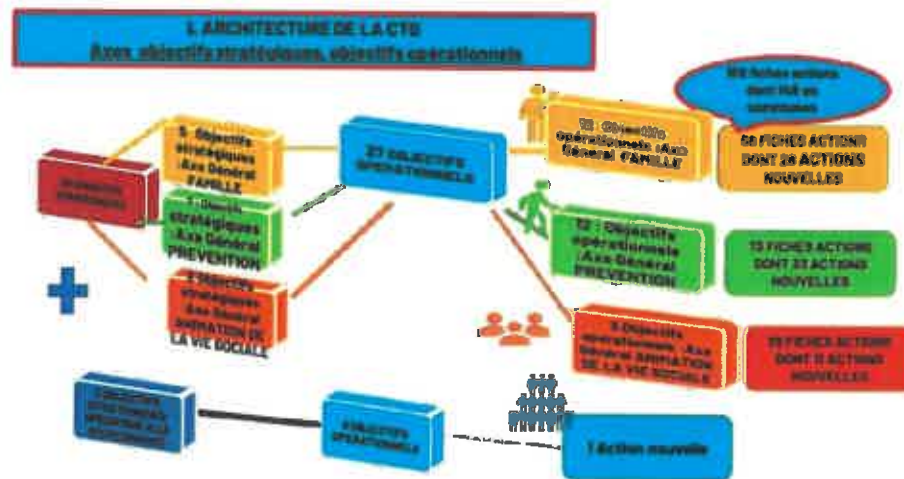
I. ARCHITECTURE DE LA CTG
Axes, objectifs stratégiques, objectifs opérationnels

5 Objectifs stratégiques : Axe Général FAMILLE

7 Objectifs stratégiques : Axe Général PREVENTION

3 Objectifs stratégiques : Axe Général ANIMATION DE LA VIE SOCIALE

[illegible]

27 OBJECTIFS OPÉRATIONNELS

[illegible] Objectifs opérationnels : Axe Général FAMILLE

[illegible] fiches actions dont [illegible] en commun

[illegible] FICHES ACTIONS DONT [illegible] ACTIONS NOUVELLES

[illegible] Objectifs opérationnels : Axe Général PREVENTION

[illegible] FICHES ACTIONS DONT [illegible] ACTIONS NOUVELLES

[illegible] Objectifs opérationnels : Axe Général ANIMATION DE LA VIE SOCIALE

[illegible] FICHES ACTIONS DONT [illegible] ACTIONS NOUVELLES

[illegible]

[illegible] OPÉRATIONNEL

1 Action nouvelle